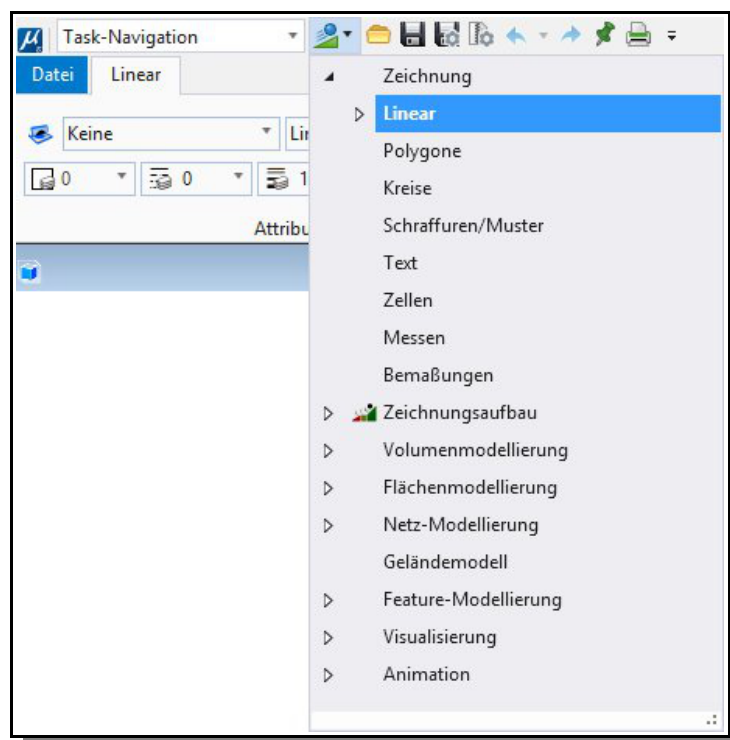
Task-Navigation

Datei
Linear

Keine
Li
0
0
1
Attribu

Zeichnung
Linear
Polygone
Kreise
Schraffuren/Muster
Text
Zellen
Messen
Bemaßungen
Zeichnungsaufbau
Volumenmodellierung
Flächenmodellierung
Netz-Modellierung
Geländemodell
Feature-Modellierung
Visualisierung
Animation